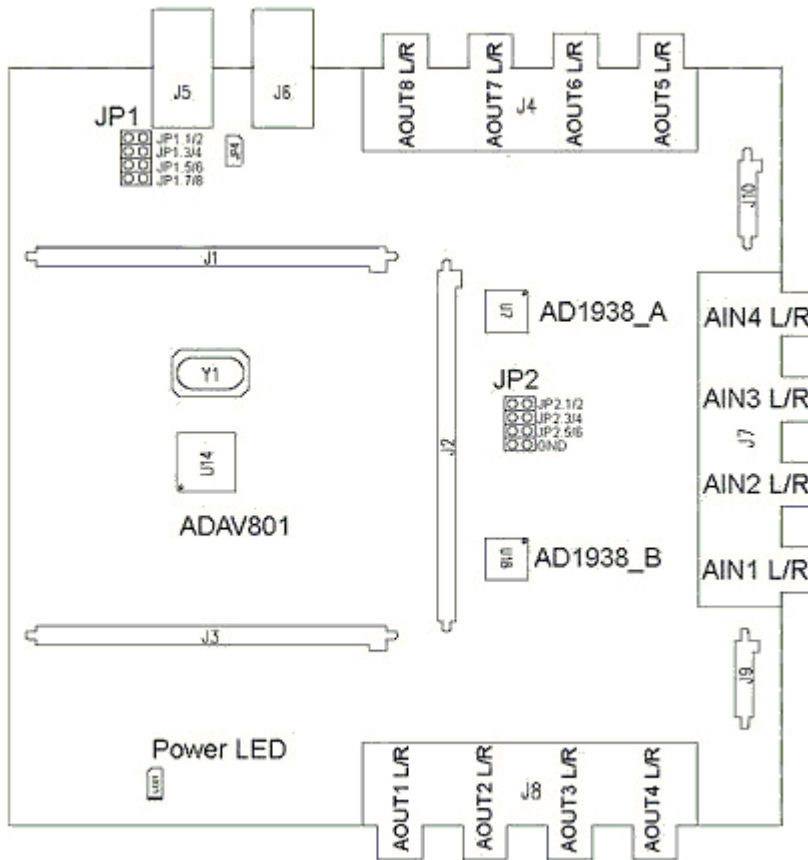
J5
J6
AOUT8 L/R
AOUT7 L/R
J4
AOUT6 L/R
AOUT5 L/R
JP1
JP1.1/2
JP1.3/4
JP1.5/6
JP1.7/8
JP4
J10
J1
U1
AD1938_A
AIN4 L/R
Y1
JP2
JP2.1/2
JP2.3/4
JP2.5/6
GND
AIN3 L/R
U14
J2
J7
AIN2 L/R
ADAV801
U8
AD1938_B
AIN1 L/R
J3
J9
Power LED
AOUT1 L/R
AOUT2 L/R
J8
AOUT3 L/R
AOUT4 L/R